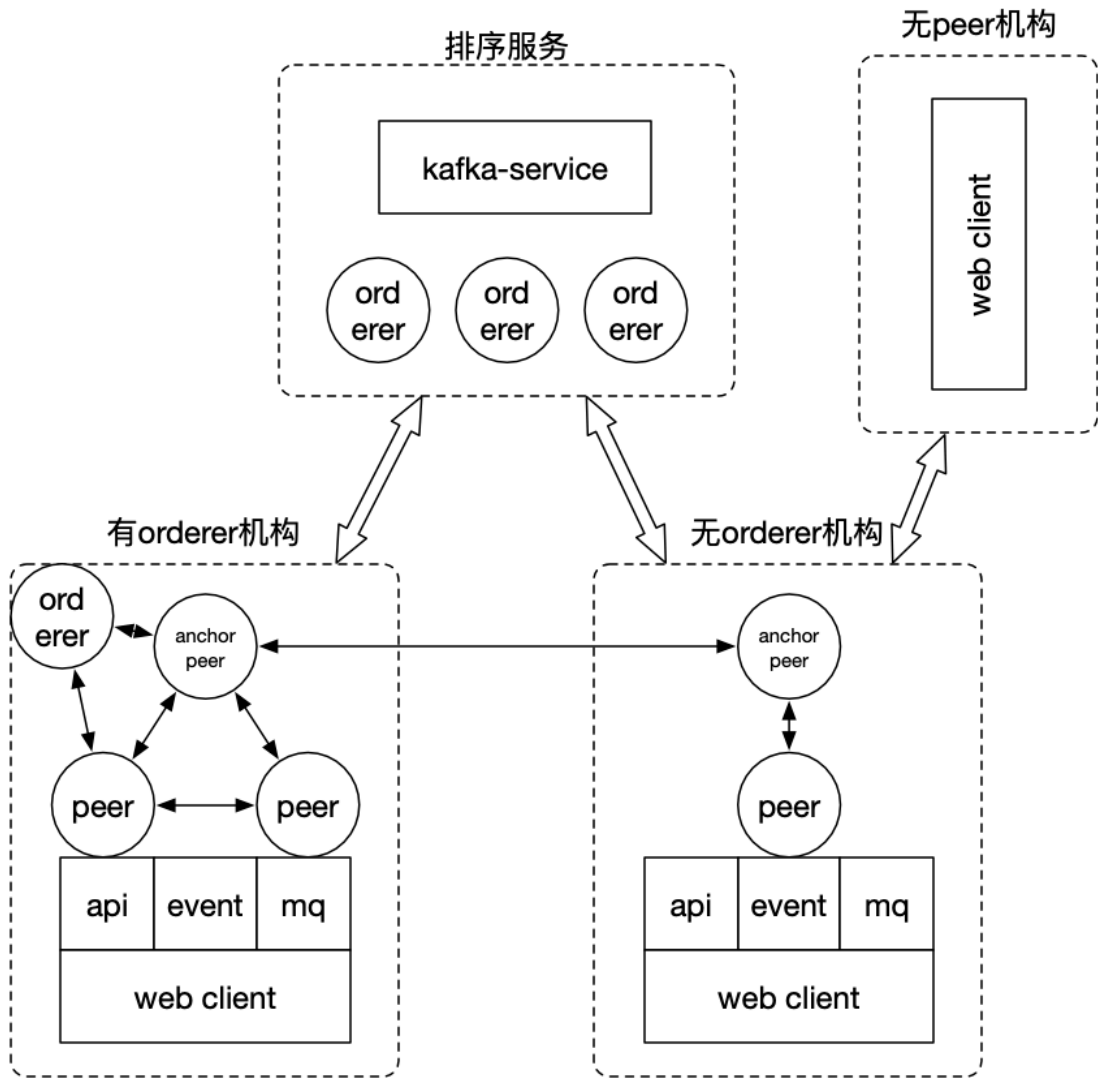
排序服务

kafka-service

ord erer

ord erer

ord erer

无peer机构

web client

有orderer机构

ord erer

anchor peer

peer

peer

| api | event | mq |
|---|---|---|

web client

无orderer机构

anchor peer

peer

| api | event | mq |
|---|---|---|

web client